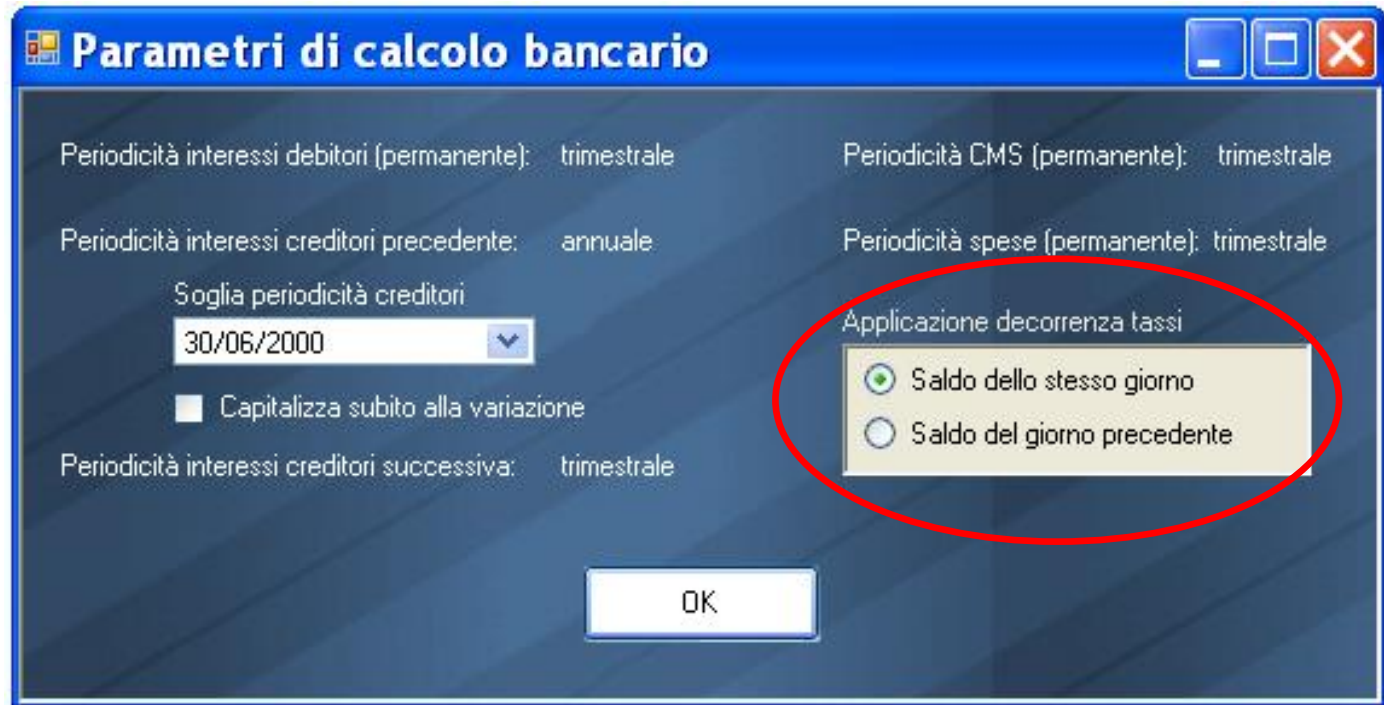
Parametri di calcolo bancario

Periodicità interessi debitori (permanente): trimestrale

Periodicità CMS (permanente): trimestrale

Periodicità interessi creditori precedente: annuale

Periodicità spese (permanente): trimestrale

Soglia periodicità creditori

30/06/2000

Capitalizza subito alla variazione

Periodicità interessi creditori successiva: trimestrale

Applicazione decorrenza tassi

Saldo dello stesso giorno

Saldo del giorno precedente

OK